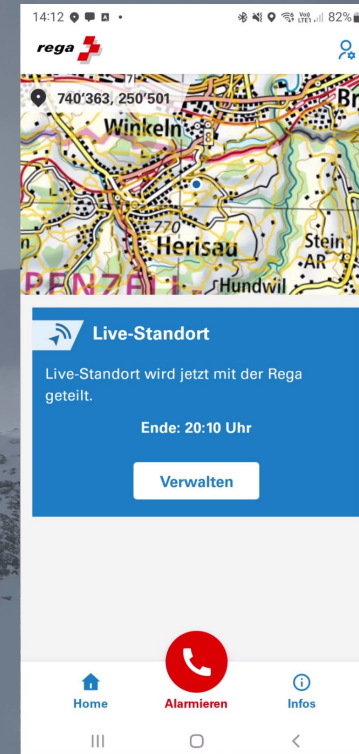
14:12 82%

rega

740'363, 250'501

Winkeln

770

Herisau

Stein AR

Hundwil

PENZE

Br

Live-Standort

Live-Standort wird jetzt mit der Rega geteilt.

Ende: 20:10 Uhr

Verwalten

Home

Alarmieren

Infos